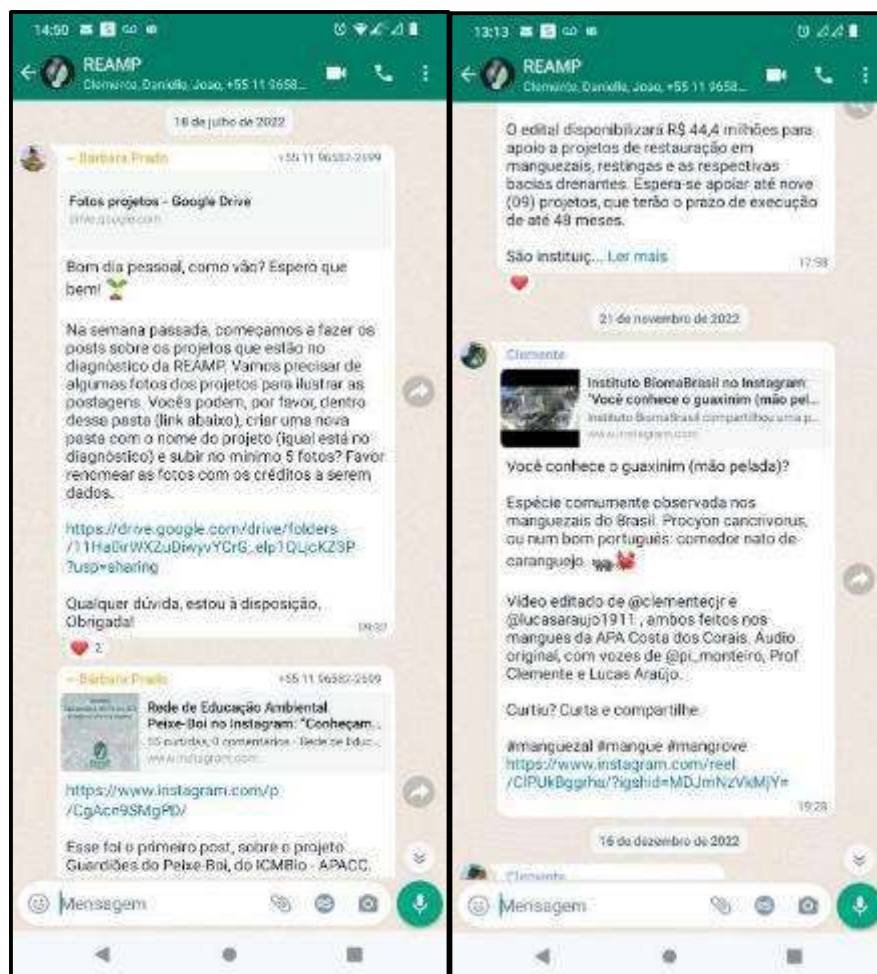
14:50

REAMP
Clemente, Danielle, Joao, +55 11 9658...

16 de julho de 2022

~ Barbara Prado +55 11 96580-2699

Fotos projetos - Google Drive
drive.google.com

Bom dia pessoal, como vão? Espero que bem! 🌱

Na semana passada, começamos a fazer os posts sobre os projetos que estão no diagnóstico da REAMP. Vamos precisar de algumas fotos dos projetos para ilustrar as postagens. Vocês podem, por favor, dentro dessa pasta (link abaixo), criar uma nova pasta com o nome do projeto (igual está no diagnóstico) e subir no mínimo 5 fotos? Favor renomear as fotos com os créditos a serem dados.

https://drive.google.com/drive/folders/11Ha0irWXZuDiwyvYCrG_elp1QLjcKZ3P?usp=sharing

Qualquer dúvida, estou à disposição. Obrigada! 09:37

❤️ 2

~ Barbara Prado +55 11 96580-2699

Rede de Educação Ambiental Peixe-Boi no Instagram: "Conheçam...
55 curtidas, 0 comentários - Rede de Educ...
www.instagram.com

https://www.instagram.com/p/CgAce9SMgPD/

Esse foi o primeiro post, sobre o projeto Guardiões do Peixe-Boi, do ICMBio - APACC.

Mensagem

13:13

REAMP
Clemente, Danielle, Joao, +55 11 9658...

O edital disponibilizará R$ 44,4 milhões para apoio a projetos de restauração em manguezais, restingas e as respectivas bacias drenantes. Espera-se apoiar até nove (09) projetos, que terão o prazo de execução de até 48 meses.

São instituiç... Ler mais 17:59

❤️

21 de novembro de 2022

Clemente

Instituto BiomaBrasil no Instagram: "Você conhece o guaxinim (mão pel...
Instituto BiomaBrasil compartilhou uma p...
www.instagram.com

Você conhece o guaxinim (mão pelada)?

Espécie comumente observada nos manguezais do Brasil. Procyon cancrivorus, ou num bom português: comedor nato de caranguejo. 🦝🦀

Vídeo editado de @clementecjr e @lucasaraujo1911 , ambos feitos nos mangues da APA Costa dos Corais. Áudio original, com vozes de @pi_monteiro, Prof Clemente e Lucas Araújo.

Curtiu? Curta e compartilhe.

#manguezal #mangue #mangrove https://www.instagram.com/reel/ClPUkBggrhu/?igshid=MDJmNzVkMjY= 19:28

16 de dezembro de 2022

Clemente

Mensagem